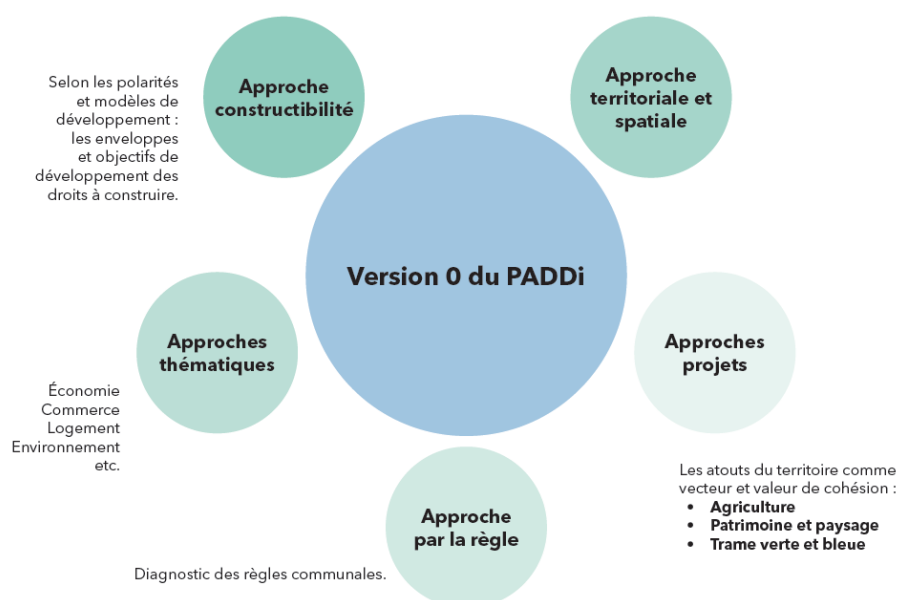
Approche constructibilité

Selon les polarités et modèles de développement : les enveloppes et objectifs de développement des droits à construire.

Approche territoriale et spatiale

Version 0 du PADDi

Approches thématiques

Économie
Commerce
Logement
Environnement
etc.

Approches projets

Les atouts du territoire comme vecteur et valeur de cohésion :
- **Agriculture**
- **Patrimoine et paysage**
- **Trame verte et bleue**

Approche par la règle

Diagnostic des règles communales.